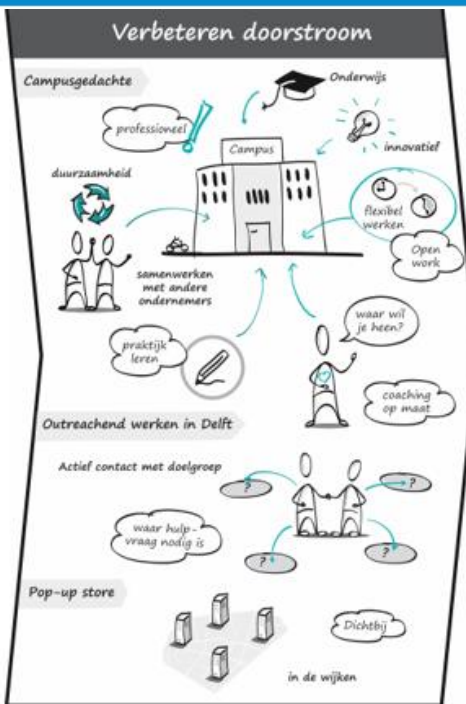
Verbeteren doorstroom

Campusgedachte

Onderwijs

professioneel

innovatief

Campus

duurzaamheid

flexibel werken

Open work

samenwerken met andere ondernemers

waar wil je heen?

praktijk leren

coaching op maat

Outreachend werken in Delft

Actief contact met doelgroep

?

?

waar hulpvraag nodig is

?

?

Pop-up store

Dichtbij

in de wijken